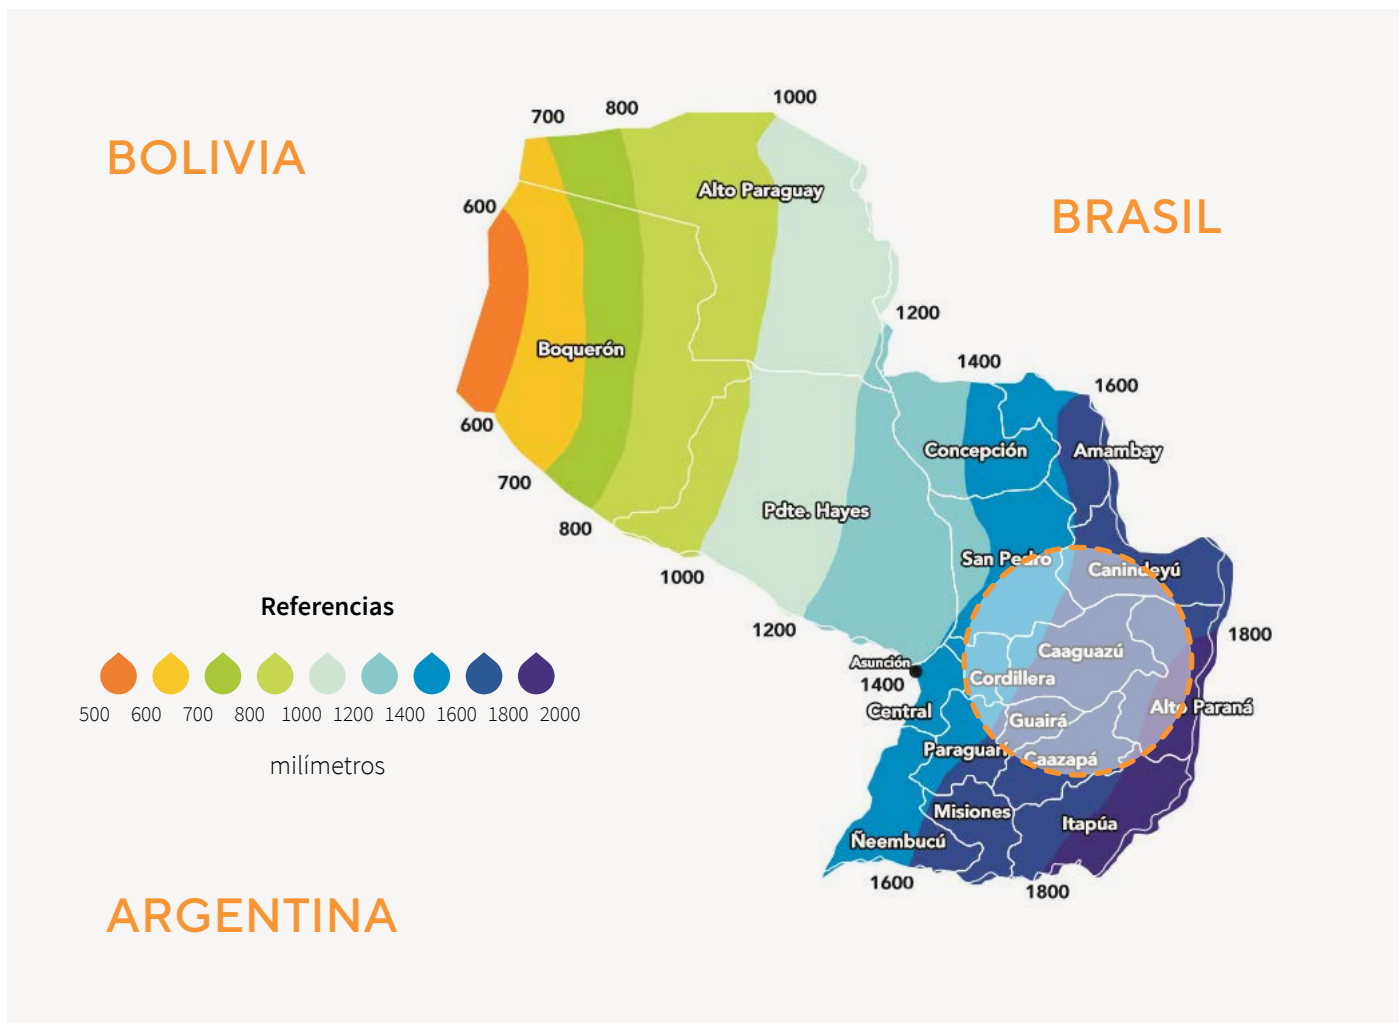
BOLIVIA

BRASIL

ARGENTINA

700 800 1000

Alto Paraguay

600

Boquerón

600

700

800

1000

1200

1400

1600

Concepción

Amambay

Pdte. Hayes

San Pedro

Canindeyú

1200

1800

Asunción

1400

Caaguazú

Cordillera

Central

Alto Paraná

Guairá

Paraguarí

Caazapá

Misiones

Itapúa

Ñeembucú

1600

1800

Referencias

500 600 700 800 1000 1200 1400 1600 1800 2000

milímetros